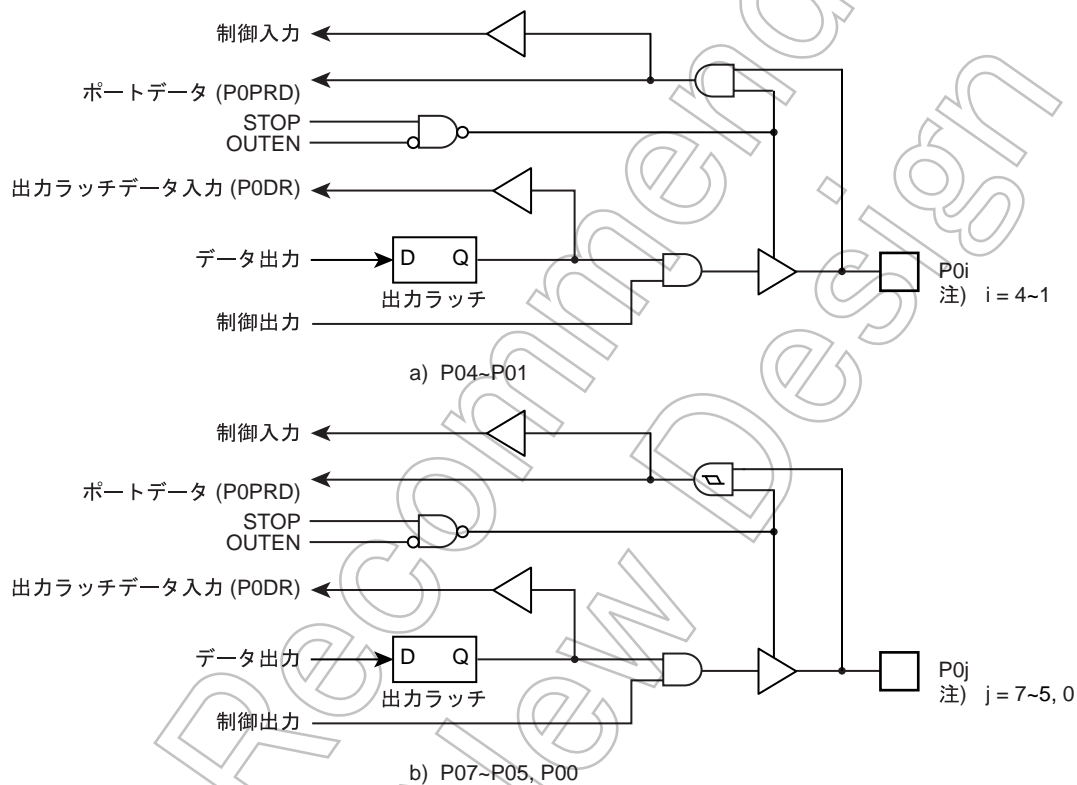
制御入力

ポートデータ (P0PRD)

STOP
OUTEN

出力ラッチデータ入力 (P0DR)

データ出力

D Q

出力ラッチ

制御出力

P0i
注) i = 4~1

a) P04~P01

制御入力

ポートデータ (P0PRD)

STOP
OUTEN

出力ラッチデータ入力 (P0DR)

データ出力

D Q

出力ラッチ

制御出力

P0j
注) j = 7~5, 0

b) P07~P05, P00

Not Recommended for New Design